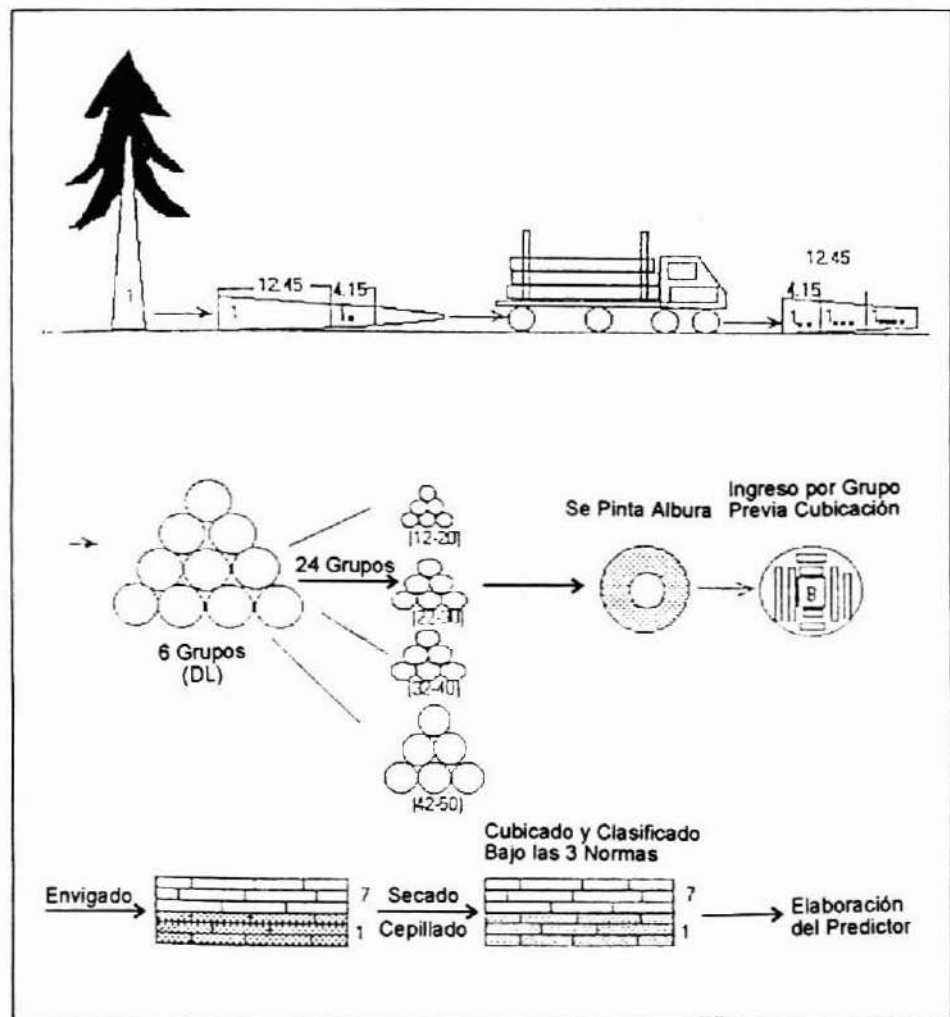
1

12.45

4.15

1

1.

12.45

4.15

1..

1...

1....

Se Pinta Albura

Ingreso por Grupo Previa Cubicación

24 Grupos

6 Grupos (DL)

[12-20]

[22-30]

[32-40]

[42-50]

B

Cubicado y Clasificado Bajo las 3 Normas

Envigado

7

1

Secado

Cepillado

7

1

Elaboración del Predictor